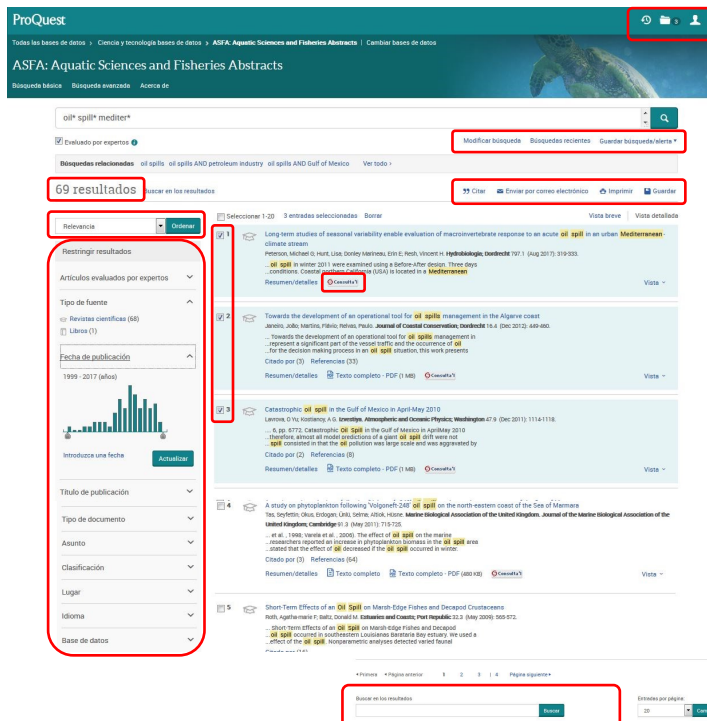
ProQuest

Todas las bases de datos › Ciencia y tecnología bases de datos › ASFA: Aquatic Sciences and Fisheries Abstracts | Cambiar bases de datos

ASFA: Aquatic Sciences and Fisheries Abstracts

Búsqueda básica Búsqueda avanzada Acerca de

oil* spill* mediter*

Evaluado por expertos

Modificar búsqueda Búsquedas recientes Guardar búsqueda/alerta

Búsquedas relacionadas oil spills oil spills AND petroleum industry oil spills AND Gulf of Mexico Ver todo ›

69 resultados Buscar en los resultados

Citar Enviar por correo electrónico Imprimir Guardar

Relevancia Ordenar

Seleccionar 1-20 3 entradas seleccionadas Borrar

Vista breve | Vista detallada

Restringir resultados

Artículos evaluados por expertos

Tipo de fuente

Revistas científicas (68)

Libros (1)

Fecha de publicación

1999 - 2017 (años)

Introduzca una fecha

Actualizar

Título de publicación

Tipo de documento

Asunto

Clasificación

Lugar

Idioma

Base de datos

1 Long-term studies of seasonal variability enable evaluation of macroinvertebrate response to an acute oil spill in an urban Mediterranean-climate stream

Peterson, Michael G; Hunt, Lisa; Donley Marineau, Erin E; Resh, Vincent H. Hydrobiologia; Dordrecht 797.1 (Aug 2017): 319-333.

...oil spill in winter 2011 were examined using a Before-After design. Three days ...conditions. Coastal northern California (USA) is located in a Mediterranean

Resumen/detalles Consulta

Vista

2 Towards the development of an operational tool for oil spills management in the Algarve coast

Janeiro, João; Martins, Flávio; Relvas, Paulo. Journal of Coastal Conservation; Dordrecht 16.4 (Dec 2012): 449-460.

...Towards the development of an operational tool for oil spills management in ...represent a significant part of the vessel traffic and the occurrence of oil ...for the decision making process in an oil spill situation, this work presents

Citado por (3) Referencias (33)

Resumen/detalles Texto completo - PDF (1 MB) Consulta

Vista

3 Catastrophic oil spill in the Gulf of Mexico in April-May 2010

Lavrova, O Yu; Kostianoy, A G. Izvestiya. Atmospheric and Oceanic Physics; Washington 47.9 (Dec 2011): 1114-1118.

... 6, pp. 6772. Catastrophic Oil Spill in the Gulf of Mexico in AprilMay 2010 ...therefore, almost all model predictions of a giant oil spill drift were not ...spill consisted in that the oil pollution was large scale and was aggravated by

Citado por (2) Referencias (8)

Resumen/detalles Texto completo - PDF (1 MB) Consulta

Vista

4 A study on phytoplankton following 'Volgoneft-248' oil spill on the north-eastern coast of the Sea of Marmara

Tas, Seyfettin; Okus, Erdogan; Unlü, Selma; Altiok, Hüsne. Marine Biological Association of the United Kingdom. Journal of the Marine Biological Association of the United Kingdom; Cambridge 91.3 (May 2011): 715-725.

... et al ., 1998; Varela et al ., 2006). The effect of oil spill on the marine ...researchers reported an increase in phytoplankton biomass in the oil spill area ...stated that the effect of oil decreased if the oil spill occurred in winter.

Citado por (3) Referencias (64)

Resumen/detalles Texto completo Texto completo - PDF (480 KB) Consulta

Vista

5 Short-Term Effects of an Oil Spill on Marsh-Edge Fishes and Decapod Crustaceans

Roth, Agatha-marie F; Baltz, Donald M. Estuaries and Coasts; Port Republic 32.3 (May 2009): 565-572.

... Short-Term Effects of an Oil Spill on Marsh-Edge Fishes and Decapod ...oil spill occurred in southeastern Louisiana's Barataria Bay estuary. We used a ...effect of the oil spill. Nonparametric analyses detected varied faunal

Citado por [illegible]

« Primera ‹ Página anterior 1 2 3 4 Página siguiente ›

Buscar en los resultados

Buscar

Entradas por página:

20

Cam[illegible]